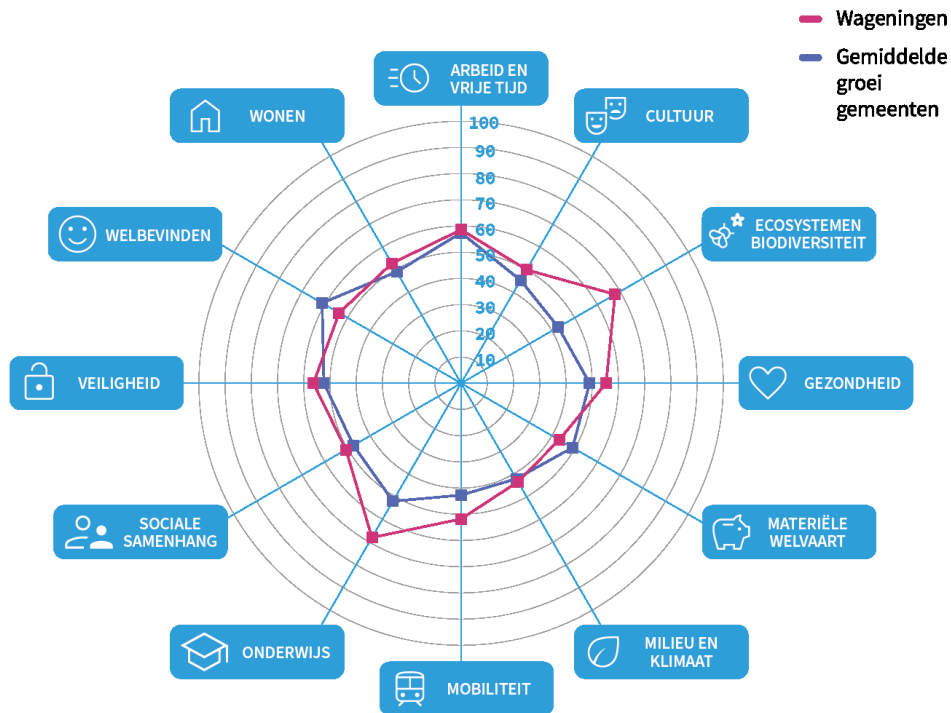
Wageningen
Gemiddelde groei gemeenten

ARBEID EN VRIJE TIJD
CULTUUR
ECOSYSTEMEN BIODIVERSITEIT
GEZONDHEID
MATERIËLE WELVAART
MILIEU EN KLIMAAT
MOBILITEIT
ONDERWIJS
SOCIALE SAMENHANG
VEILIGHEID
WELBEVINDEN
WONEN

100
90
80
70
60
50
40
30
20
10